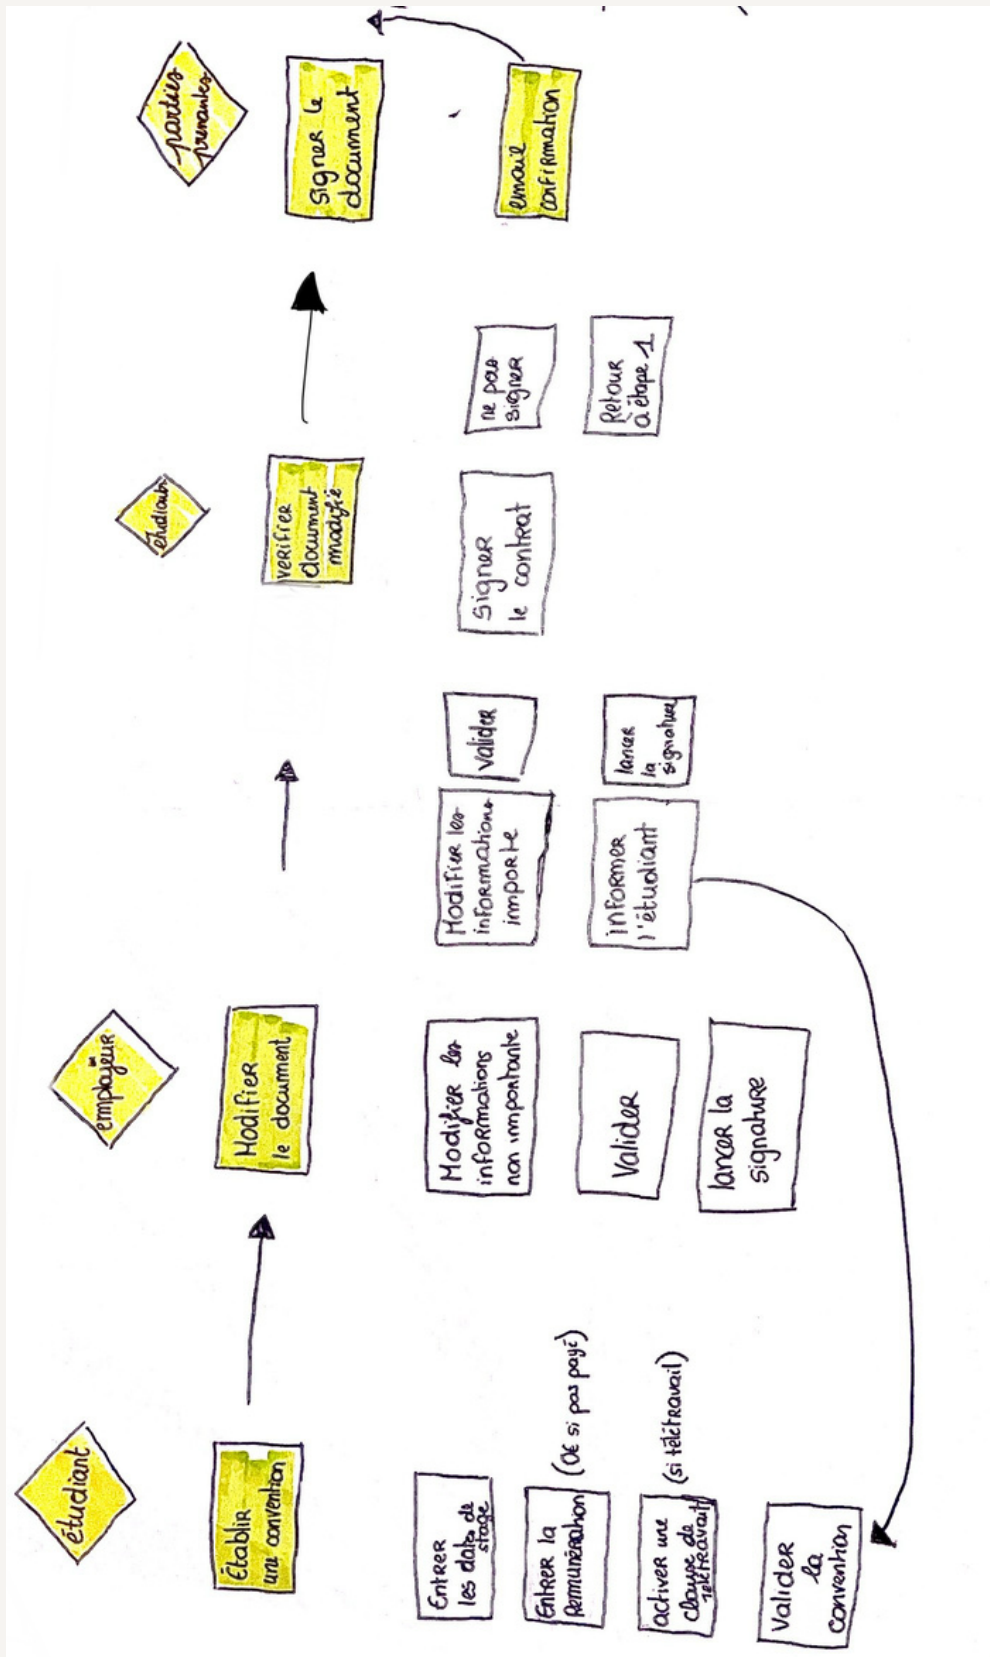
étudiant

Établir une convention

Entrer les dates de stage

Entrer la Rémunération (0€ si pas payé)

activer une clause de télétravail (si télétravail)

Valider la convention

employeur

Modifier le document

Modifier les informations non importante

Valider

lancer la signature

Modifier les informations importe

Valider

informer l'étudiant

lancer la signature

étudiant

verifier document modifié

Signer le contrat

ne pas signer

Retour à étape 1

parties prenantes

Signer le document

email confirmation